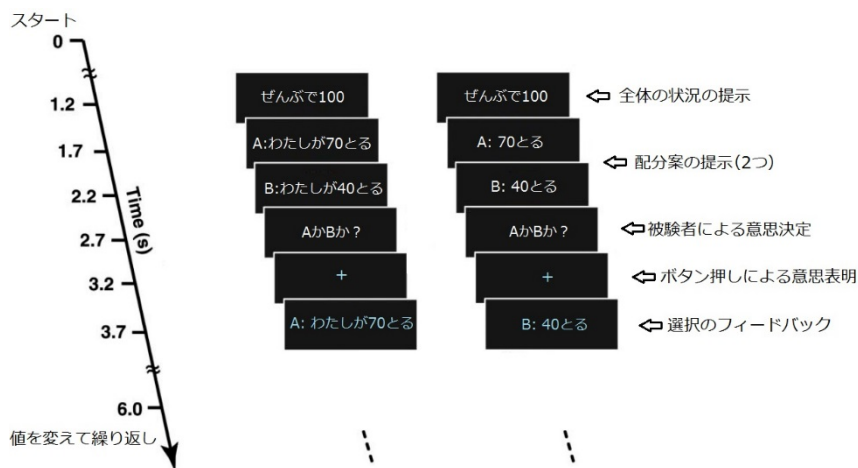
スタート
0
1.2
1.7
2.2
2.7
3.2
3.7
6.0
Time (s)
値を変えて繰り返し

ぜんぶで100
A:わたしが70とる
B:わたしが40とる
AかBか？
+
A: わたしが70とる

ぜんぶで100
A: 70とる
B: 40とる
AかBか？
+
B: 40とる

全体の状況の提示
配分案の提示(2つ)
被験者による意思決定
ボタン押しによる意思表明
選択のフィードバック